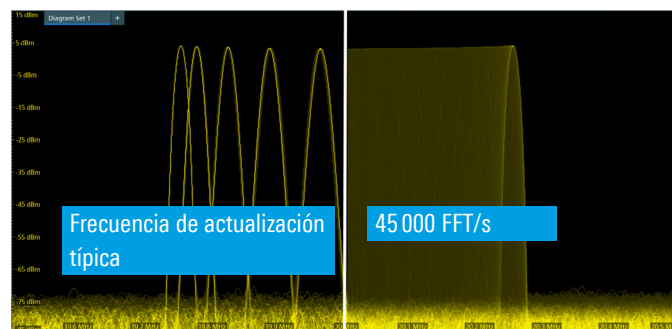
15 dBm
Diagram Set 1
+
5 dBm
-5 dBm
-15 dBm
-25 dBm
-35 dBm
-45 dBm
-55 dBm
-65 dBm
-75 dBm
Frecuencia de actualización típica
45 000 FFT/s
19.6 MHz
19.7 MHz
19.8 MHz
19.9 MHz
20.1 MHz
20.2 MHz
20.3 MHz
20.4 MHz